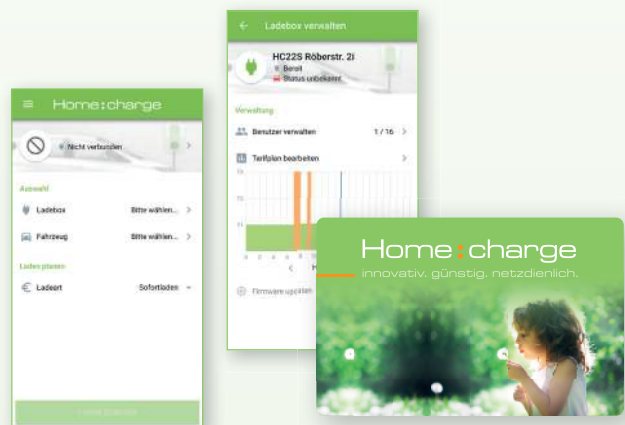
Home:charge

Nicht verbunden

Auswahl

Ladebox Bitte wählen...

Fahrzeug Bitte wählen...

Laden planen

Ladeort Sofortladen

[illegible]

Ladebox verwalten

HC22S Röberstr. 2i

Bereit

Status unbekannt

Verwaltung

Benutzer verwalten 1 / 16

Tarifplan bearbeiten

Firmware upd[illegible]

Home:charge

innovativ. günstig. netzdienlich.